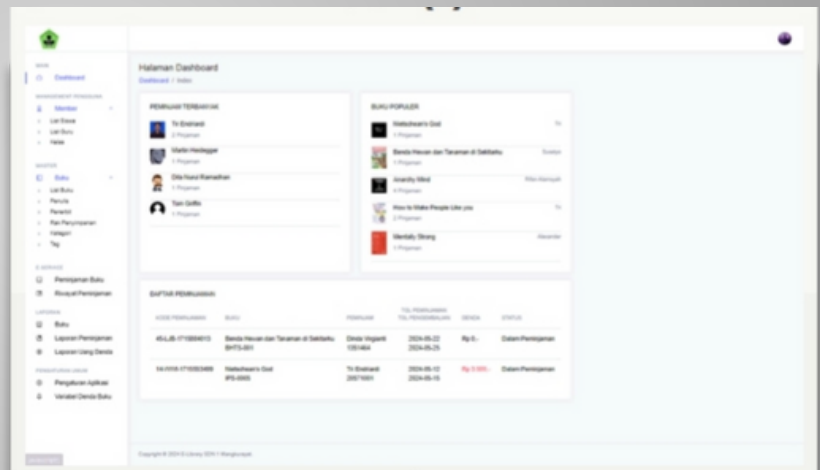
MAIN
Dashboard
MANAGEMENT PENGGUNA
Member
List Siswa
List Guru
Kelas
MASTER
Buku
List Buku
Penulis
Penerbit
Rak Penyimpanan
Kategori
Tag
E-SERVICE
Peminjaman Buku
Riwayat Peminjaman
LAPORAN
Buku
Laporan Peminjaman
Laporan Uang Denda
PENGATURAN UMUM
Pengaturan Aplikasi
Variabel Denda Buku

Halaman Dashboard
Dashboard / Index

PEMINJAM TERBANYAK
Tri Endriani
2 Pinjaman
Martin Heidegger
1 Pinjaman
Dila Nurul Ramadhan
1 Pinjaman
Tom Griffin
1 Pinjaman

BUKU POPULER
Nietzsche's God
1 Pinjaman
Tri
Benda Heuan dan Taraman di Sekitarku
1 Pinjaman
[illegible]
Anarchy Mind
4 Pinjaman
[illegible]
How to Make People Like you
2 Pinjaman
Tri
Mentally Strong
1 Pinjaman
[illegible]

DAFTAR PEMINJAMAN
| KODE PEMINJAMAN | BUKU | PEMINJAM | TGL PEMINJAMAN TGL PENGEMBALIAN | DENDA | STATUS |
|---|---|---|---|---|---|
| 45-LJB-1715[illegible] | Benda Heuan dan Taraman di Sekitarku BHTS-001 | Dinda Vrgianti 1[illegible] | 2024-05-22 2024-05-25 | Rp 0,- | Dalam Peminjaman |
| 14-HV-1715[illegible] | Nietzsche's God IPG-0005 | Tri Endriani 2007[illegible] | 2024-05-12 2024-05-15 | Rp 3.000,- | Dalam Peminjaman |

Copyright © 2024 E-Library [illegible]